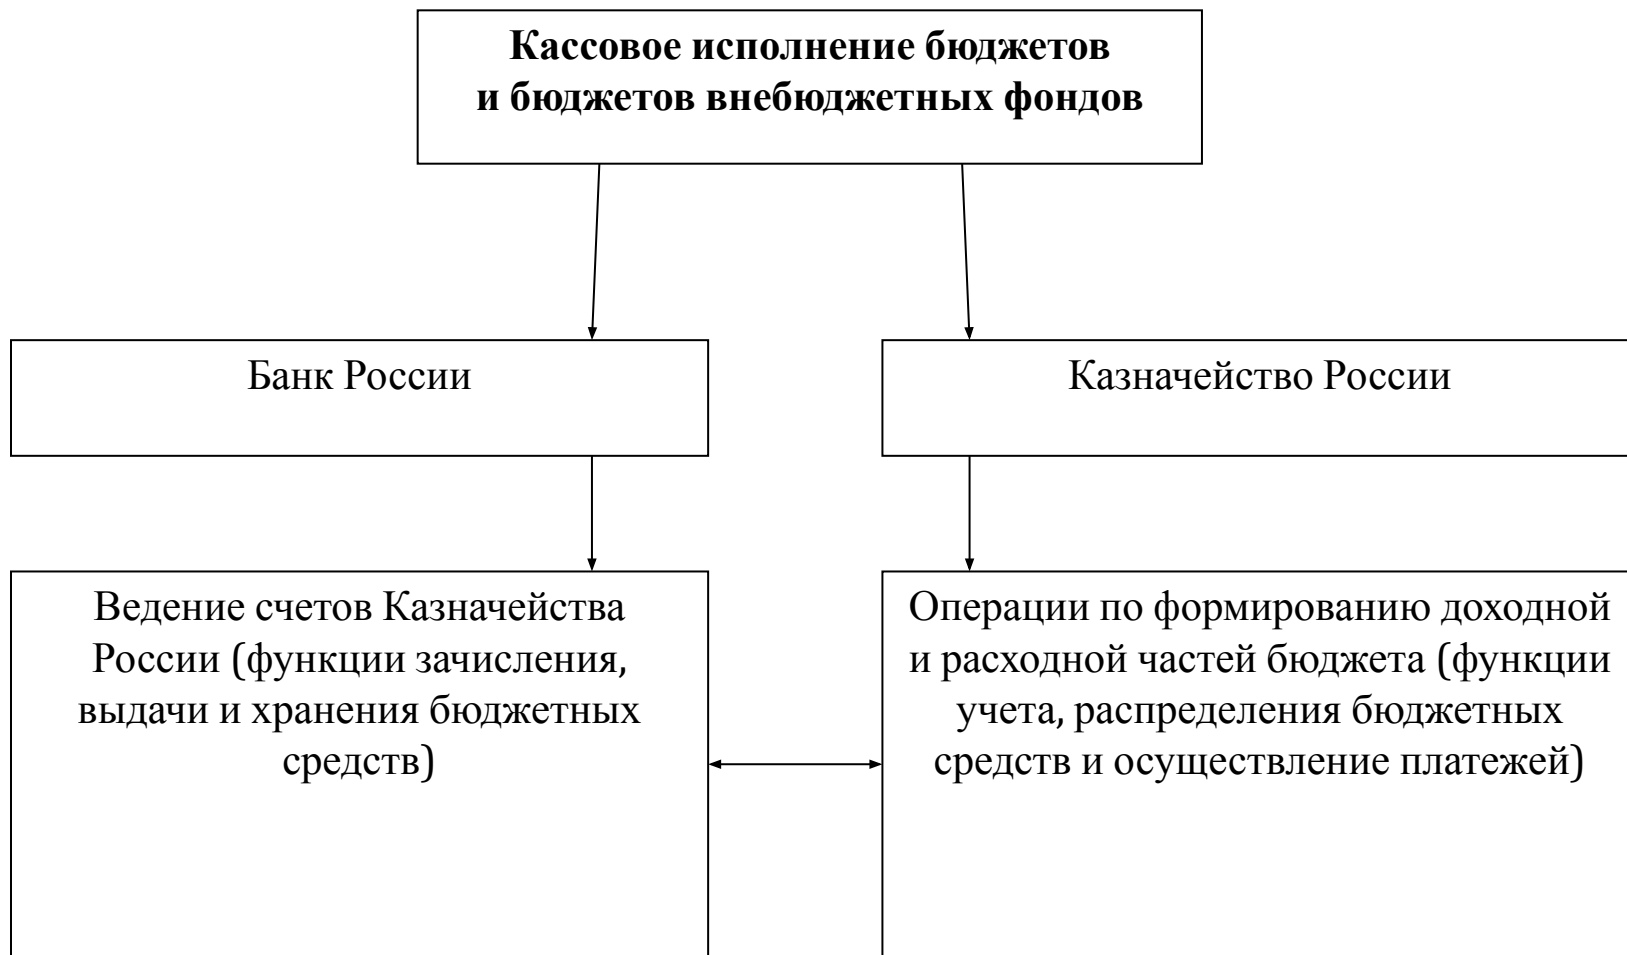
**Кассовое исполнение бюджетов и бюджетов внебюджетных фондов**

Банк России

Казначейство России

Ведение счетов Казначейства России (функции зачисления, выдачи и хранения бюджетных средств)

Операции по формированию доходной и расходной частей бюджета (функции учета, распределения бюджетных средств и осуществление платежей)